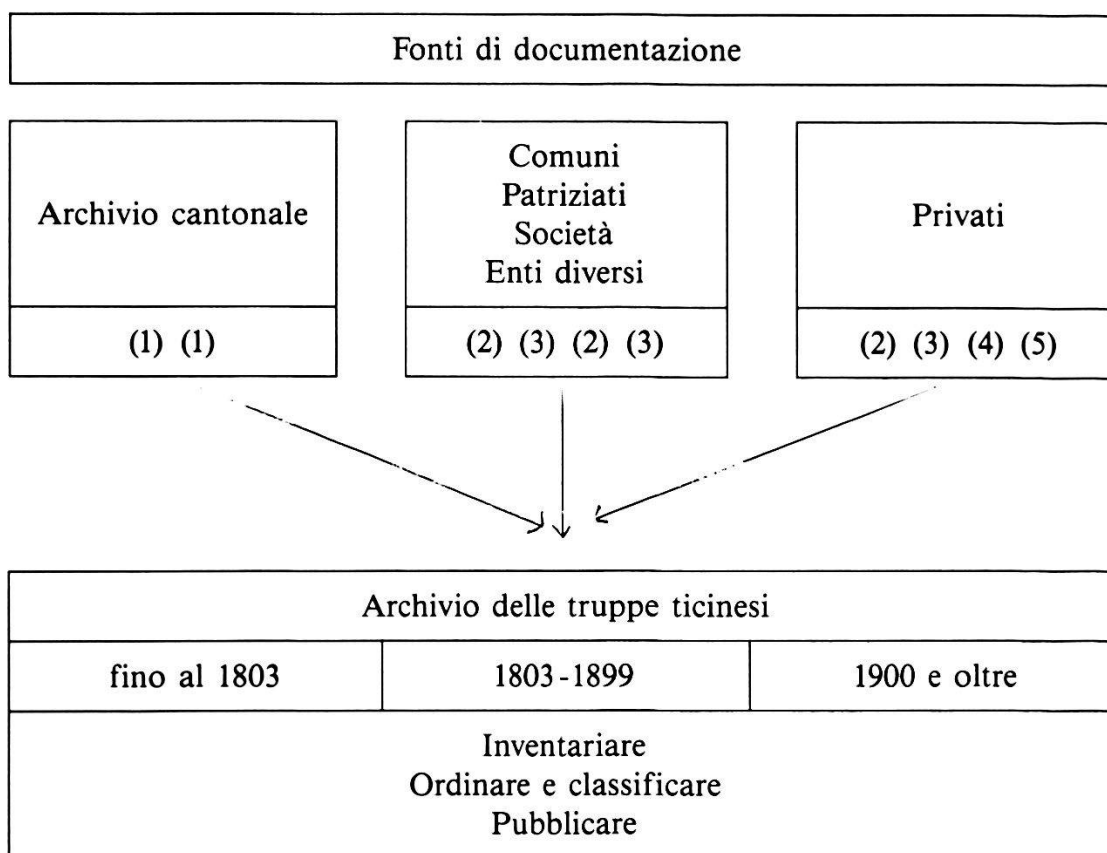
Fonti di documentazione

Archivio cantonale

(1) (1)

Comuni
Patriziati
Società
Enti diversi

(2) (3) (2) (3)

Privati

(2) (3) (4) (5)

Archivio delle truppe ticinesi

| fino al 1803 | 1803-1899 | 1900 e oltre |
|---|---|---|

Inventariare
Ordinare e classificare
Pubblicare